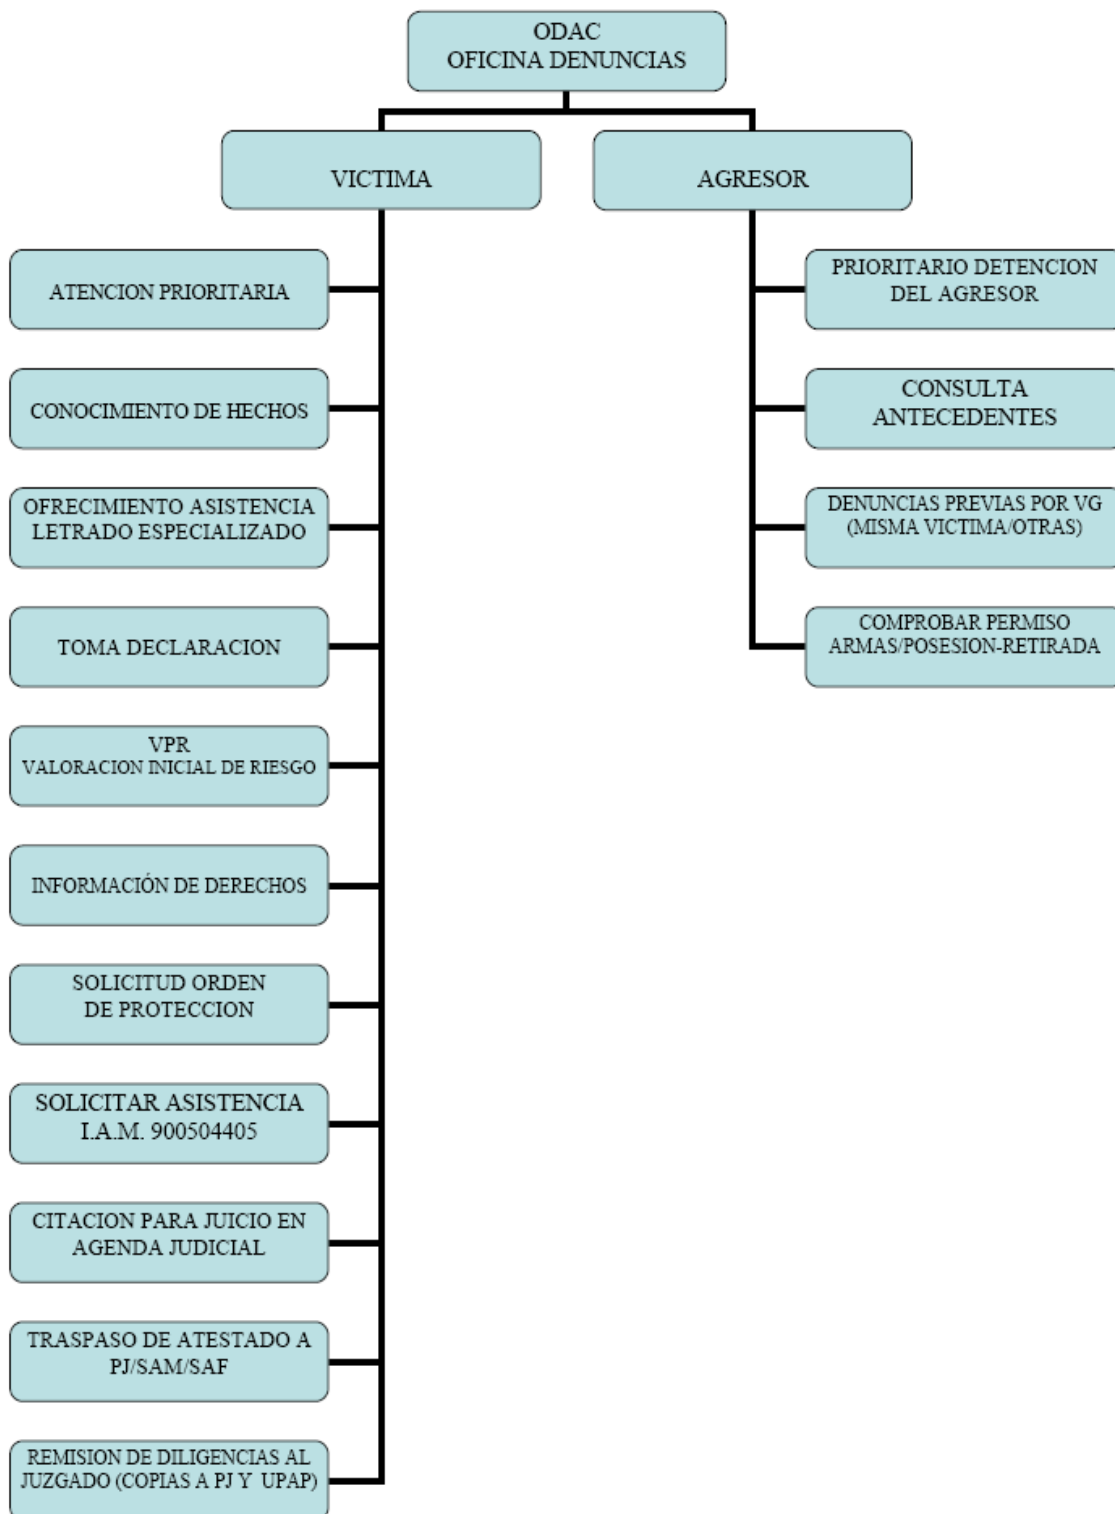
ODAC
OFICINA DENUNCIAS

VICTIMA

AGRESOR

ATENCION PRIORITARIA

CONOCIMIENTO DE HECHOS

OFRECIMIENTO ASISTENCIA LETRADO ESPECIALIZADO

TOMA DECLARACION

VPR
VALORACION INICIAL DE RIESGO

INFORMACIÓN DE DERECHOS

SOLICITUD ORDEN DE PROTECCION

SOLICITAR ASISTENCIA I.A.M. 900504405

CITACION PARA JUICIO EN AGENDA JUDICIAL

TRASPASO DE ATESTADO A PJ/SAM/SAF

REMISION DE DILIGENCIAS AL JUZGADO (COPIAS A PJ Y UPAP)

PRIORITARIO DETENCION DEL AGRESOR

CONSULTA ANTECEDENTES

DENUNCIAS PREVIAS POR VG (MISMA VICTIMA/OTRAS)

COMPROBAR PERMISO ARMAS/POSESION-RETIRADA